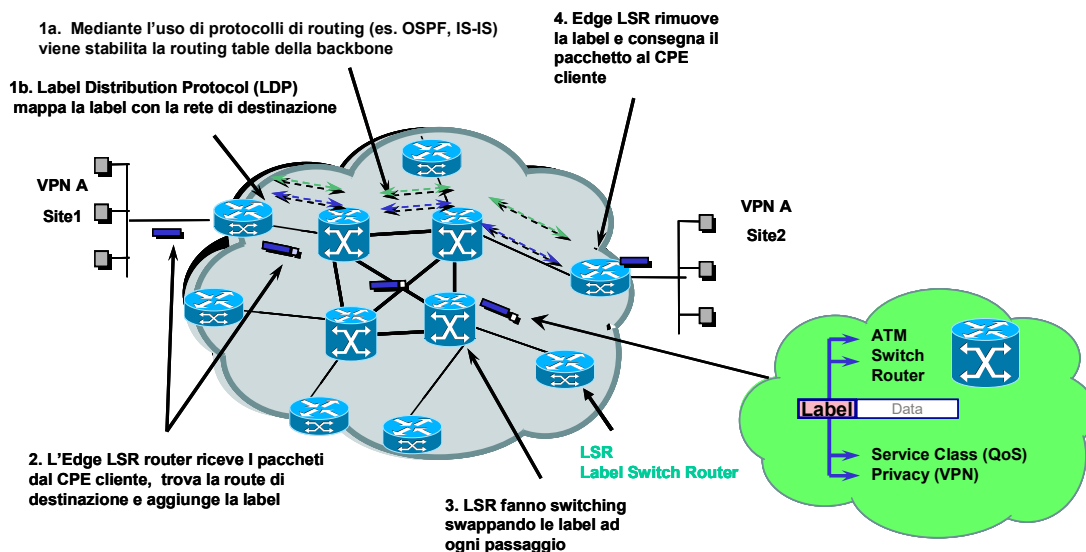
1a. Mediante l'uso di protocolli di routing (es. OSPF, IS-IS) viene stabilita la routing table della backbone

4. Edge LSR rimuove la label e consegna il pacchetto al CPE cliente

1b. Label Distribution Protocol (LDP) mappa la label con la rete di destinazione

VPN A

Site1

VPN A

Site2

ATM
Switch
Router

Label Data

Service Class (QoS)
Privacy (VPN)

LSR
Label Switch Router

2. L'Edge LSR router riceve I pacchetti dal CPE cliente, trova la route di destinazione e aggiunge la label

3. LSR fanno switching swappando le label ad ogni passaggio